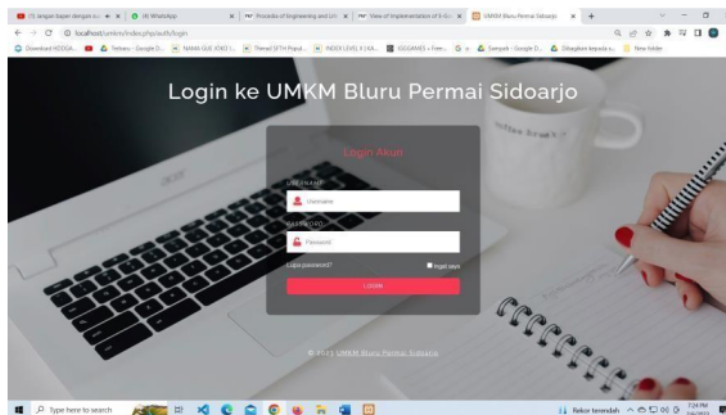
(1) sengan bayan dengan cu... | (4) WhatsApp | Procedia of Engineering and Lif... | View of Implementation of E-Gc... | UMKM Bluru Permai Sidoarjo | +

localhost/umkm/index.php/auth/login

Download HDDGA... | Terbaru - Google D... | NAMA GUE JOKO I... | Thread SFTH Popul... | INDEX LEVEL X | KA... | IGGGAMES – Free... | Sampoh - Google D... | Dibagikan kepada s... | New folder

Login ke UMKM Bluru Permai Sidoarjo

Login Akun

USERNAME

Username

PASSWORD

Password

Lupa password?

Ingat saya

LOGIN

© 2023 UMKM Bluru Permai Sidoarjo

Type here to search

Rekor terendah

7:24 PM